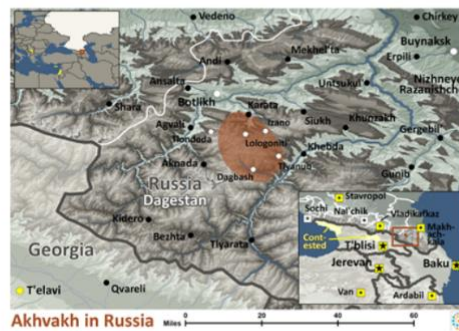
Vedeno
Chirkey
Buynaksk
Mekhel'ta
Erpili
Andi
Nizhneye
Untsukul'
Razanichtch
Ansalta
Botlikh
Shara
Karata
Izano
Siukh
Khunzakh
Agvali
Gergebil
Tlondoda
Lologonitl
Akhada
Khebda
Tlyanub
Russia
Dagbash
Gunib
Dagestan
Stavropol
Sochi
Nal'chik
Vladikafkaz
Kidero
Makh-ach-kala
Contested
Bezhta
Tiyarata
T'bilisi
Georgia
Jerevan
Baku
T'elavi
Qvareli
Van
Ardabil
Akhvakh in Russia
Miles
0
20
40
60